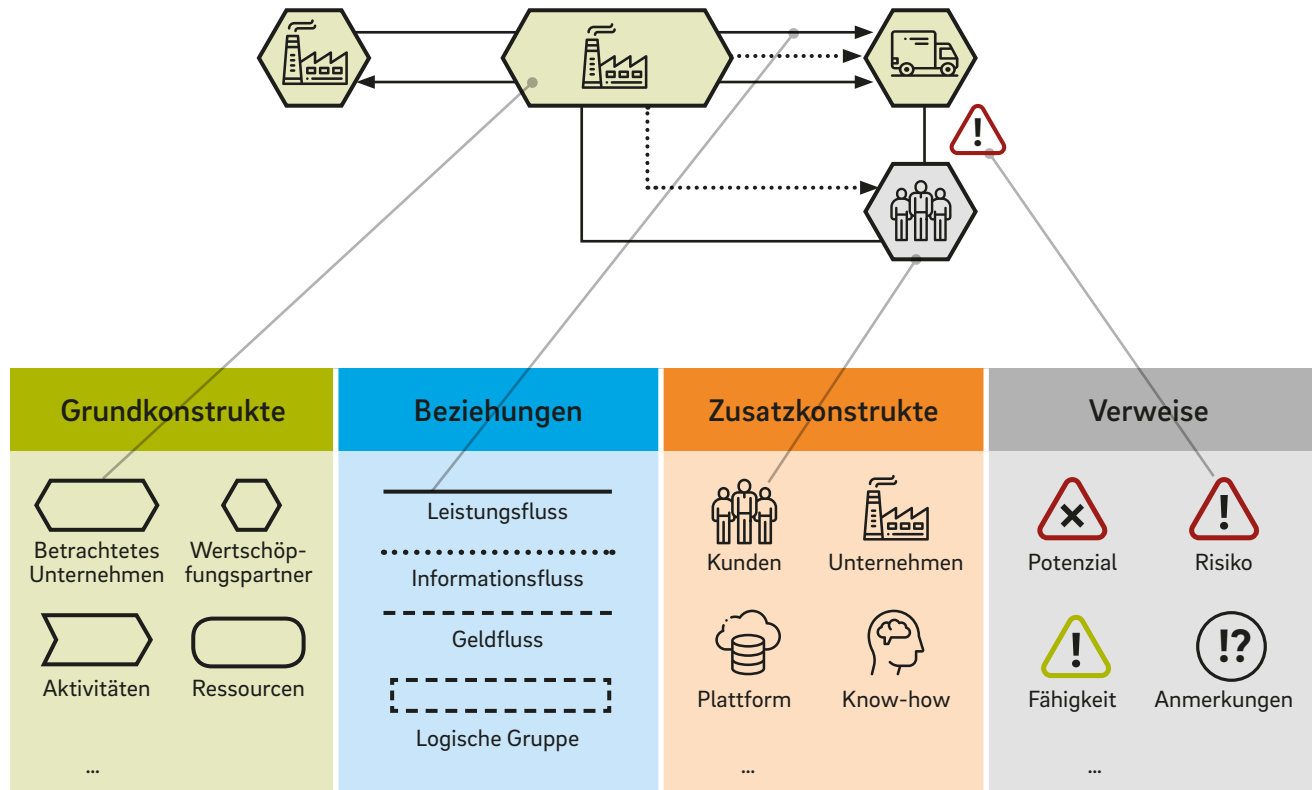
Grundkonstrukte

Betrachtetes Unternehmen

Wertschöpfungspartner

Aktivitäten

Ressourcen

...

Beziehungen

Leistungsfluss

Informationsfluss

Geldfluss

Logische Gruppe

Zusatzkonstrukte

Kunden

Unternehmen

Plattform

Know-how

...

Verweise

Potenzial

Risiko

Fähigkeit

!?

Anmerkungen

...